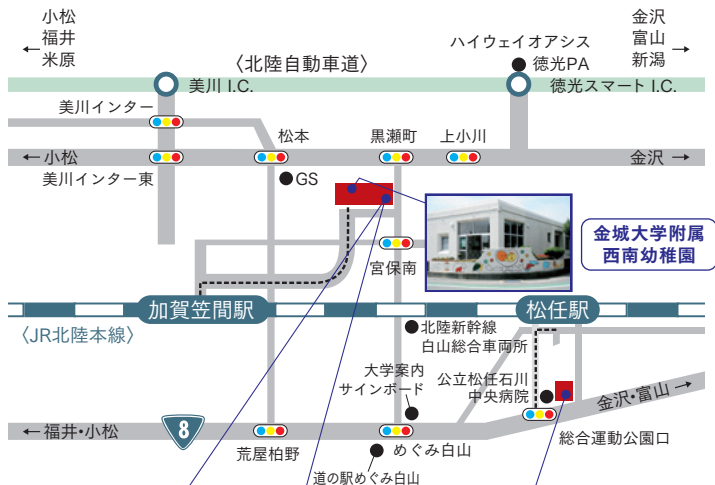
小松
福井
米原
←

金沢
富山
新潟
→

ハイウェイオアシス
徳光PA

〈北陸自動車道〉

美川 I.C.

徳光スマート I.C.

美川インター

松本

黒瀬町

上小川

← 小松

金沢 →

美川インター東

GS

金城大学附属
西南幼稚園

宮保南

加賀笠間駅

松任駅

〈JR北陸本線〉

北陸新幹線
白山総合車両所

大学案内
サインボード

公立松任石川
中央病院

金沢・富山 →

← 福井・小松

8

総合運動公園口

荒屋柏野

めぐみ白山

道の駅めぐみ白山